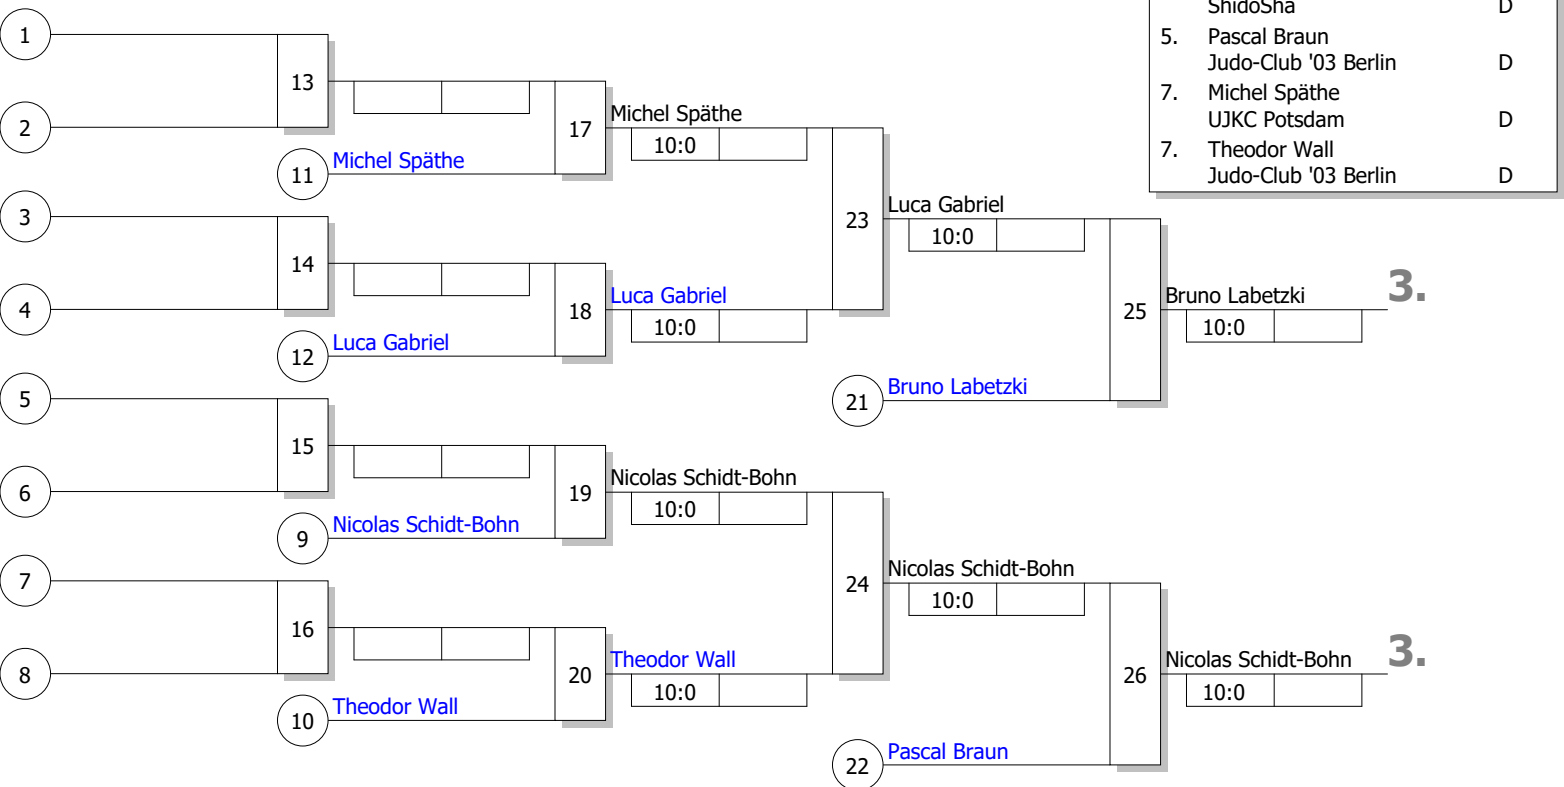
ShidoSha D
5. Pascal Braun
Judo-Club '03 Berlin D
7. Michel Späthe
UJKC Potsdam D
7. Theodor Wall
Judo-Club '03 Berlin D

1
2
13
11 Michel Späthe
17 Michel Späthe
10:0
3
4
14
12 Luca Gabriel
18 Luca Gabriel
10:0
23 Luca Gabriel
10:0
21 Bruno Labetzki
25 Bruno Labetzki
10:0
3.
5
6
15
9 Nicolas Schidt-Bohn
19 Nicolas Schidt-Bohn
10:0
7
8
16
10 Theodor Wall
20 Theodor Wall
10:0
24 Nicolas Schidt-Bohn
10:0
22 Pascal Braun
26 Nicolas Schidt-Bohn
10:0
3.